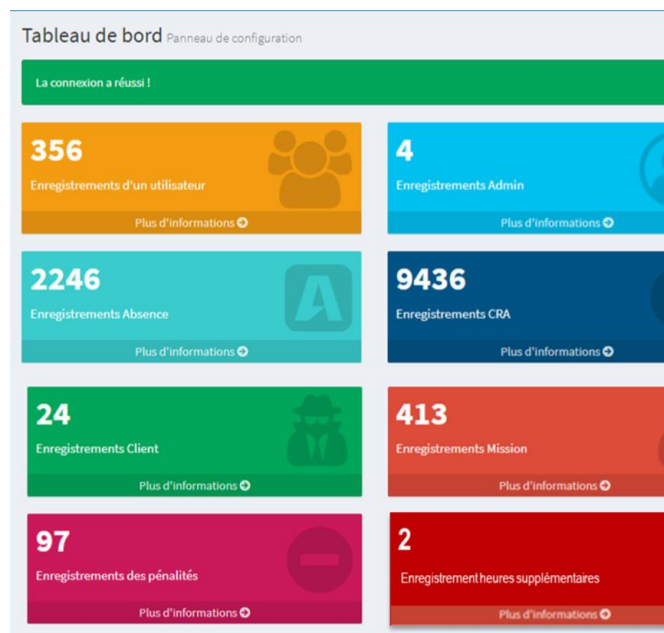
Tableau de bord Panneau de configuration

La connexion a réussi !

356
Enregistrements d'un utilisateur
Plus d'informations

4
Enregistrements Admin
Plus d'informations

2246
Enregistrements Absence
Plus d'informations

9436
Enregistrements CRA
Plus d'informations

24
Enregistrements Client
Plus d'informations

413
Enregistrements Mission
Plus d'informations

97
Enregistrements des pénalités
Plus d'informations

2
Enregistrement heures supplémentaires
Plus d'informations